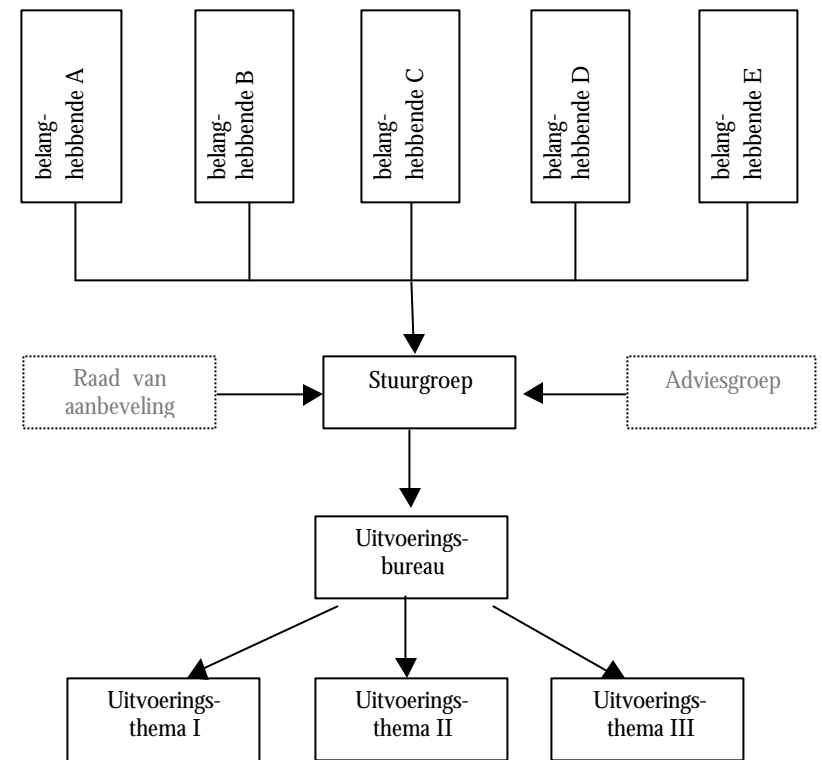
belanghebbende A

belanghebbende B

belanghebbende C

belanghebbende D

belanghebbende E

Raad van aanbeveling

Stuurgroep

Adviesgroep

Uitvoeringsbureau

Uitvoeringsthema I

Uitvoeringsthema II

Uitvoeringsthema III